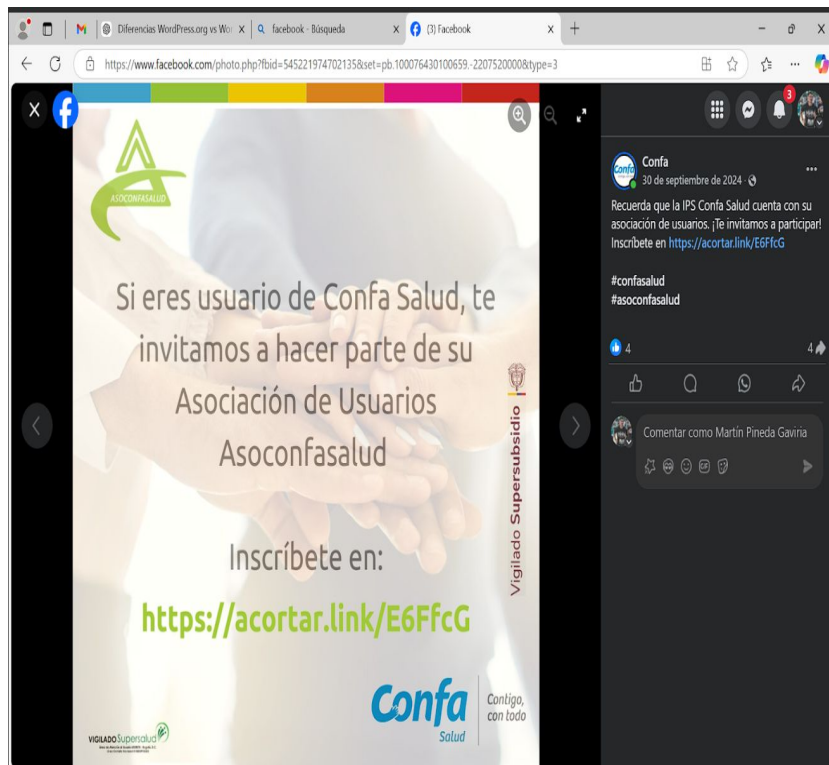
M | Diferencias WordPress.org vs Wor X | facebook - Búsqueda X | (3) Facebook X +

https://www.facebook.com/photo.php?fbid=545221974702135&set=pb.100076430100659.-2207520000&type=3

ASOCONFASALUD

Si eres usuario de Confa Salud, te invitamos a hacer parte de su Asociación de Usuarios Asoconfasalud

Inscríbete en:

https://acortar.link/E6FfcG

Vigilado Supersubsidio

VIGILADO Supersalud

Confa Salud

Contigo, con todo

3

Confa
30 de septiembre de 2024 ·

Recuerda que la IPS Confa Salud cuenta con su asociación de usuarios. ¡Te invitamos a participar! Inscríbete en https://acortar.link/E6FfcG

#confasalud
#asoconfasalud

4

4

Comentar como Martín Pineda Gaviria